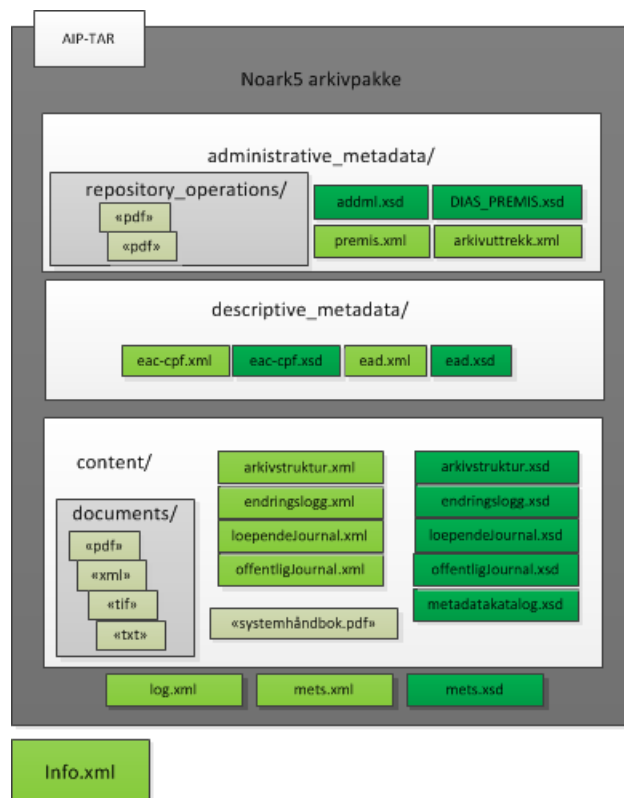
AIP-TAR

Noark5 arkivpakke

administrative_metadata/

repository_operations/

«pdf»

«pdf»

addml.xsd

DIAS_PREMIS.xsd

premis.xml

arkivuttrekk.xml

descriptive_metadata/

eac-cpf.xml

eac-cpf.xsd

ead.xml

ead.xsd

content/

arkivstruktur.xml

endringslogg.xml

loependeJournal.xml

offentligJournal.xml

arkivstruktur.xsd

endringslogg.xsd

loependeJournal.xsd

offentligJournal.xsd

metadatakatalog.xsd

documents/

«pdf»

«xml»

«tif»

«txt»

«systemhåndbok.pdf»

log.xml

mets.xml

mets.xsd

Info.xml